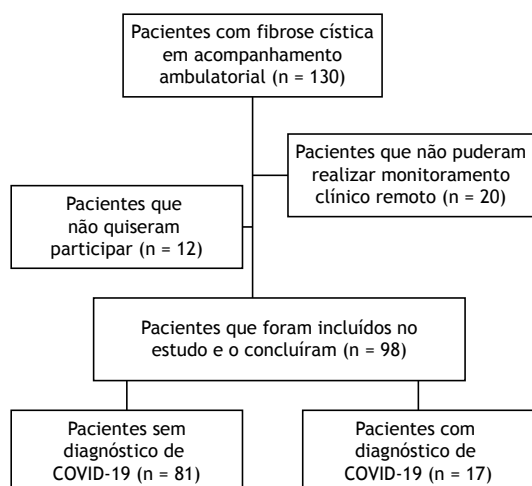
Pacientes com fibrose cística em acompanhamento ambulatorial (n = 130)

Pacientes que não puderam realizar monitoramento clínico remoto (n = 20)

Pacientes que não quiseram participar (n = 12)

Pacientes que foram incluídos no estudo e o concluíram (n = 98)

Pacientes sem diagnóstico de COVID-19 (n = 81)

Pacientes com diagnóstico de COVID-19 (n = 17)